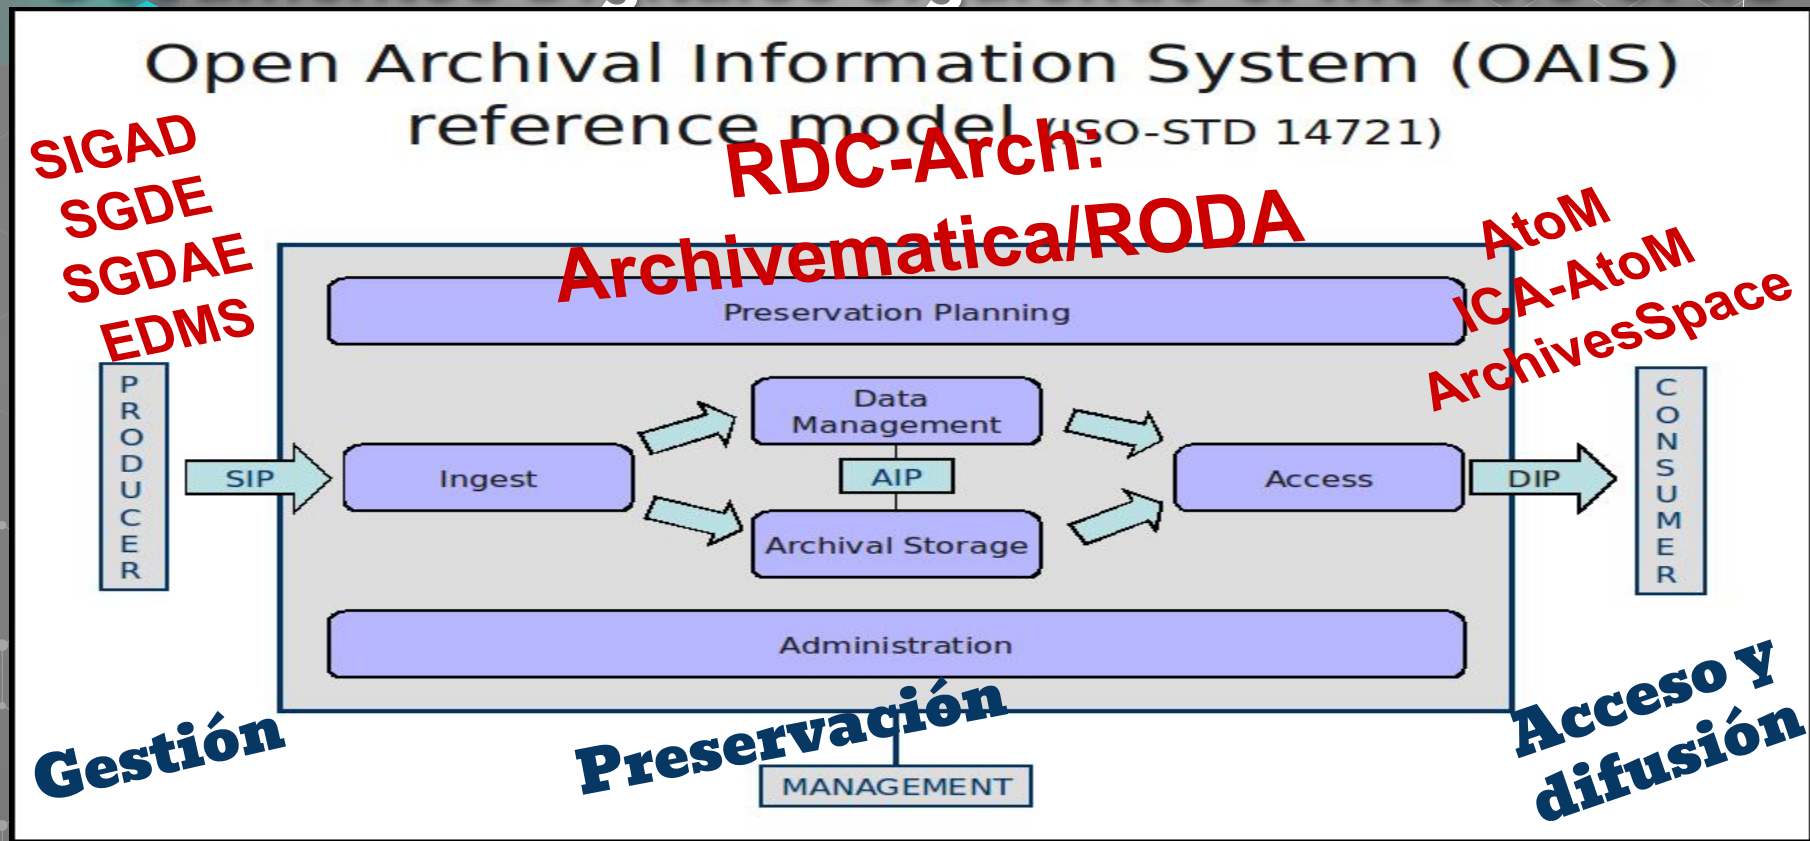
Open Archival Information System (OAIS) reference model (ISO-STD 14721)

SIGAD
SGDE
SGDAE
EDMS

RDC-Arch: Archivematica/RODA

AtoM
ICA-AtoM
ArchivesSpace

Preservation Planning

PRODUCER

SIP

Ingest

Data Management

AIP

Archival Storage

Access

DIP

CONSUMER

Administration

MANAGEMENT

Gestión

Preservación

Acceso y difusión